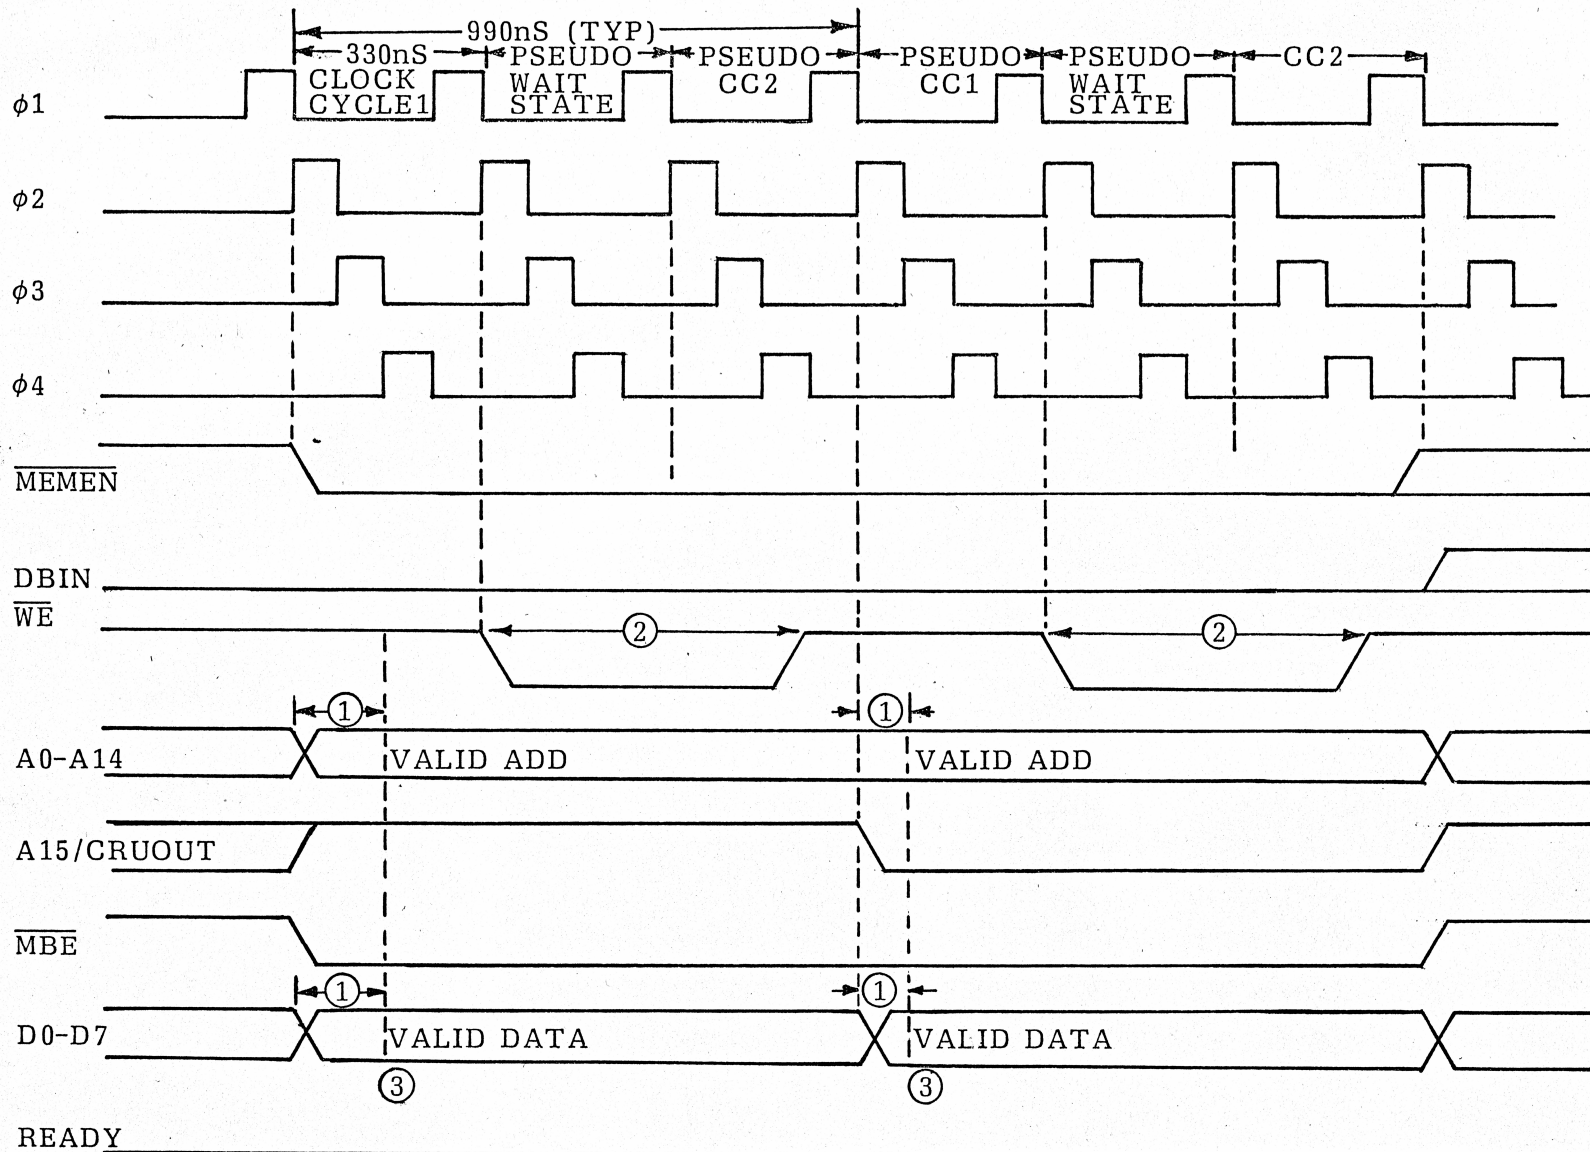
990nS (TYP)

330nS CLOCK CYCLE1

PSEUDO WAIT STATE

PSEUDO CC2

PSEUDO CC1

PSEUDO WAIT STATE

CC2

$\phi1$

$\phi2$

$\phi3$

$\phi4$

$\overline{MEMEN}$

DBIN

$\overline{WE}$

2

2

1

1

A0-A14

VALID ADD

VALID ADD

A15/CRUOUT

$\overline{MBE}$

1

1

D0-D7

VALID DATA

VALID DATA

3

3

READY